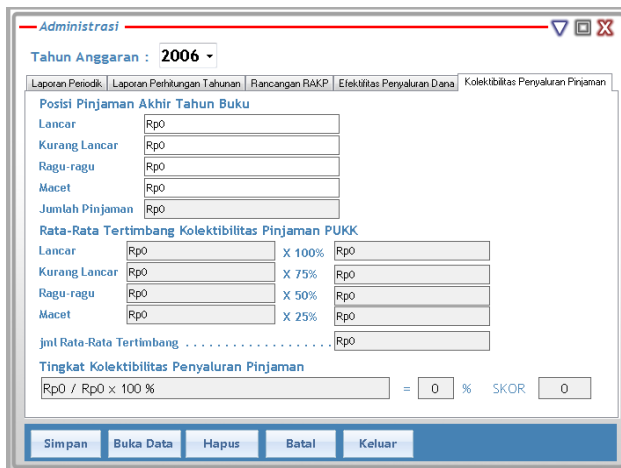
Administrasi

Tahun Anggaran : 2006

Laporan Periodik | Laporan Perhitungan Tahunan | Rancangan RAKP | Efektifitas Penyaluran Dana | Kolektibilitas Penyaluran Pinjaman

Posisi Pinjaman Akhir Tahun Buku

| | |
|---|---|
| Lancar | Rp0 |
| Kurang Lancar | Rp0 |
| Ragu-ragu | Rp0 |
| Macet | Rp0 |
| Jumlah Pinjaman | Rp0 |

Rata-Rata Tertimbang Kolektibilitas Pinjaman PUKK

| | | | |
|---|---|---|---|
| Lancar | Rp0 | X 100% | Rp0 |
| Kurang Lancar | Rp0 | X 75% | Rp0 |
| Ragu-ragu | Rp0 | X 50% | Rp0 |
| Macet | Rp0 | X 25% | Rp0 |

jml Rata-Rata Tertimbang .................... Rp0

Tingkat Kolektibilitas Penyaluran Pinjaman

Rp0 / Rp0 x 100 % = 0 % SKOR 0

Simpan | Buka Data | Hapus | Batal | Keluar